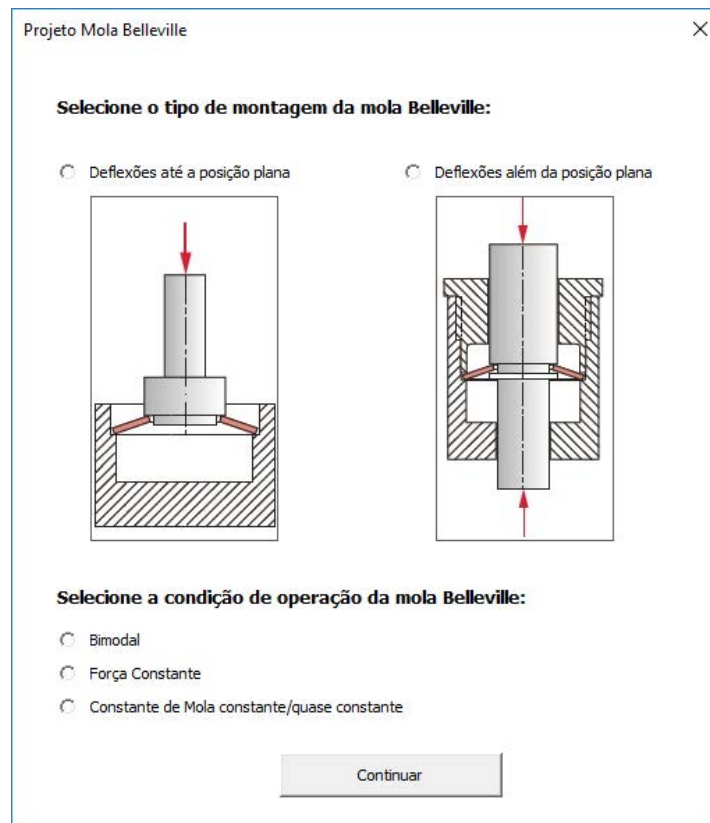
Projeto Mola Belleville

×

Selecione o tipo de montagem da mola Belleville:

Deflexões até a posição plana

Deflexões além da posição plana

Selecione a condição de operação da mola Belleville:

Bimodal

Força Constante

Constante de Mola constante/quase constante

Continuar